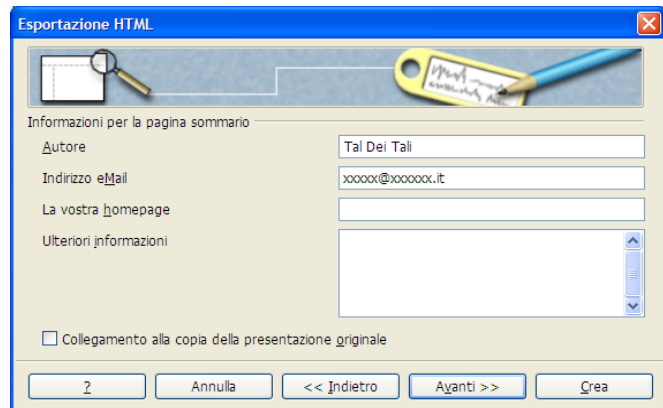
Esportazione HTML

Informazioni per la pagina sommario

Autore
Tal Dei Tali

Indirizzo eMail
xxxxx@xxxxxx.it

La vostra homepage

Ulteriori informazioni

Collegamento alla copia della presentazione originale

?
Annulla
<< Indietro
Avanti >>
Crea